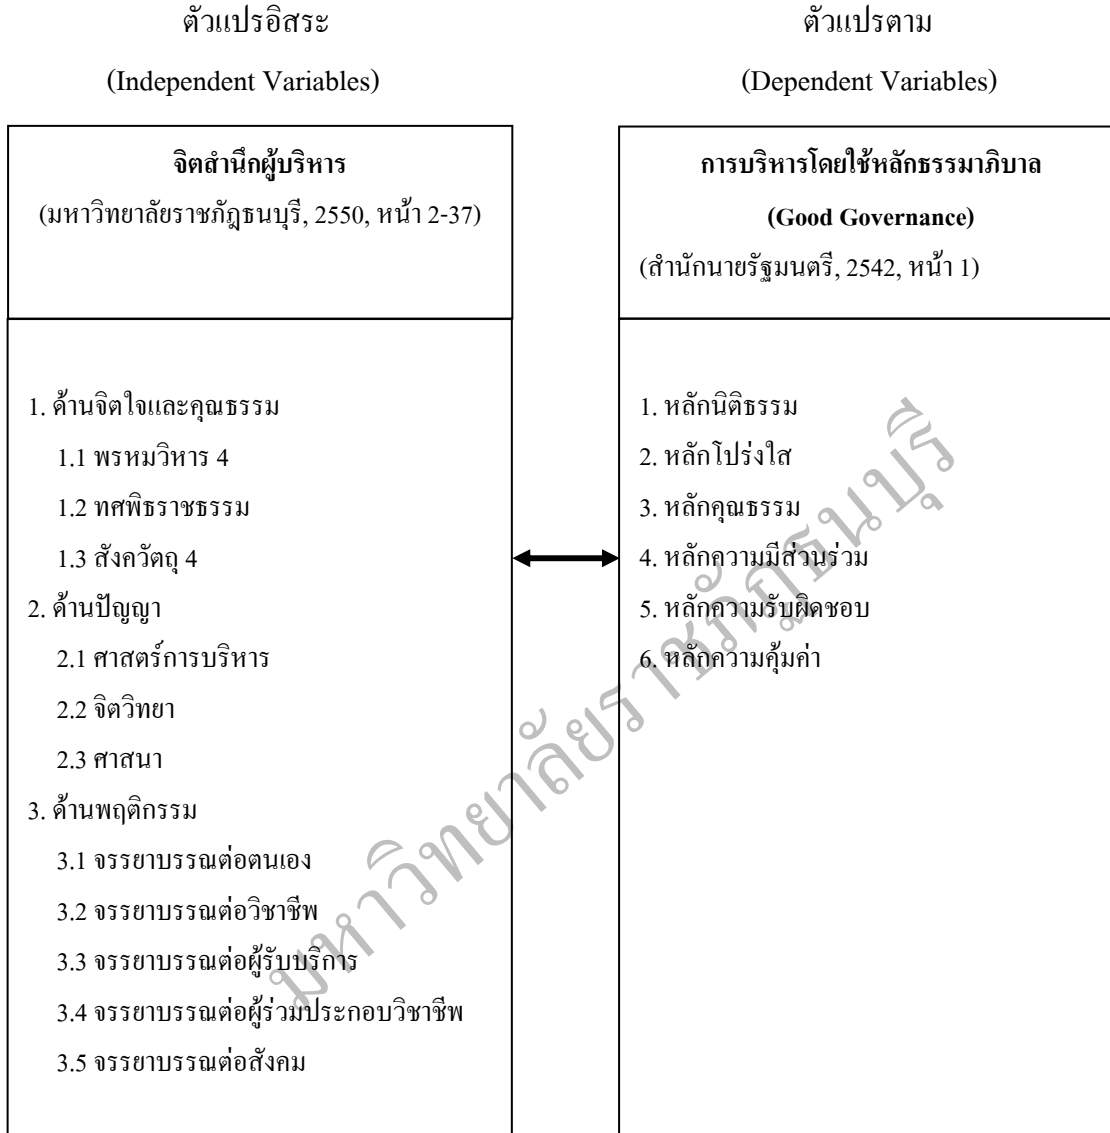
ตัวแปรอิสระ

(Independent Variables)

ตัวแปรตาม

(Dependent Variables)

**จิตสำนึกผู้บริหาร**
(มหาวิทยาลัยราชภัฏธนบุรี, 2550, หน้า 2-37)

1. ด้านจิตใจและคุณธรรม
1.1 พรหมวิหาร 4
1.2 ทศพิธราชธรรม
1.3 สังคหวัตถุ 4
2. ด้านปัญญา
2.1 ศาสตร์การบริหาร
2.2 จิตวิทยา
2.3 ศาสนา
3. ด้านพฤติกรรม
3.1 จรรยาบรรณต่อตนเอง
3.2 จรรยาบรรณต่อวิชาชีพ
3.3 จรรยาบรรณต่อผู้รับบริการ
3.4 จรรยาบรรณต่อผู้ร่วมประกอบวิชาชีพ
3.5 จรรยาบรรณต่อสังคม

**การบริหารโดยใช้หลักธรรมาภิบาล**
**(Good Governance)**
(สำนักนายรัฐมนตรี, 2542, หน้า 1)

1. หลักนิติธรรม
2. หลักโปร่งใส
3. หลักคุณธรรม
4. หลักความมีส่วนร่วม
5. หลักความรับผิดชอบ
6. หลักความคุ้มค่า

มหาวิทยาลัยราชภัฏธนบุรี